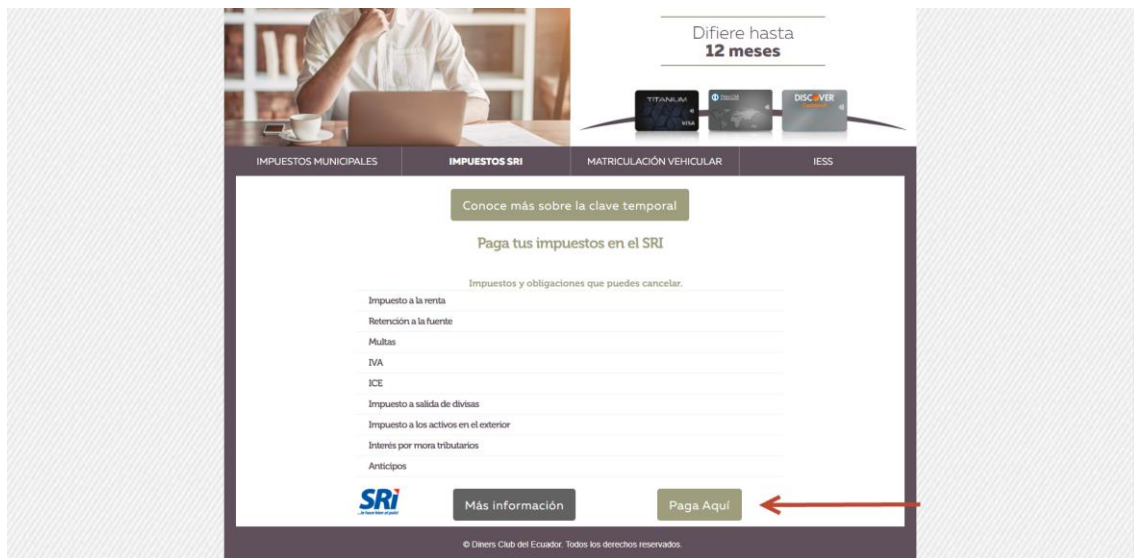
Difiere hasta
12 meses

TITANIUM
VISA
DISCOVER

IMPUESTOS MUNICIPALES | IMPUESTOS SRI | MATRICULACIÓN VEHICULAR | IESS

Conoce más sobre la clave temporal

Paga tus impuestos en el SRI

Impuestos y obligaciones que puedes cancelar.

Impuesto a la renta
Retención a la fuente
Multas
IVA
ICE
Impuesto a salida de divisas
Impuesto a los activos en el exterior
Interés por mora tributarios
Anticipos

SRi
...le hace bien al país!

Más información

Paga Aquí

© Diners Club del Ecuador. Todos los derechos reservados.